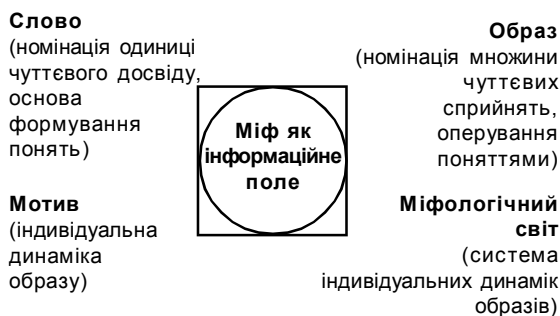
Слово
(номінація одиниці чуттєвого досвіду, основа формування понять)

Образ
(номінація множини чуттєвих сприйнять, оперування поняттями)

Міф як інформаційне поле

Мотив
(індивідуальна динаміка образу)

Міфологічний світ
(система індивідуальних динамік образів)